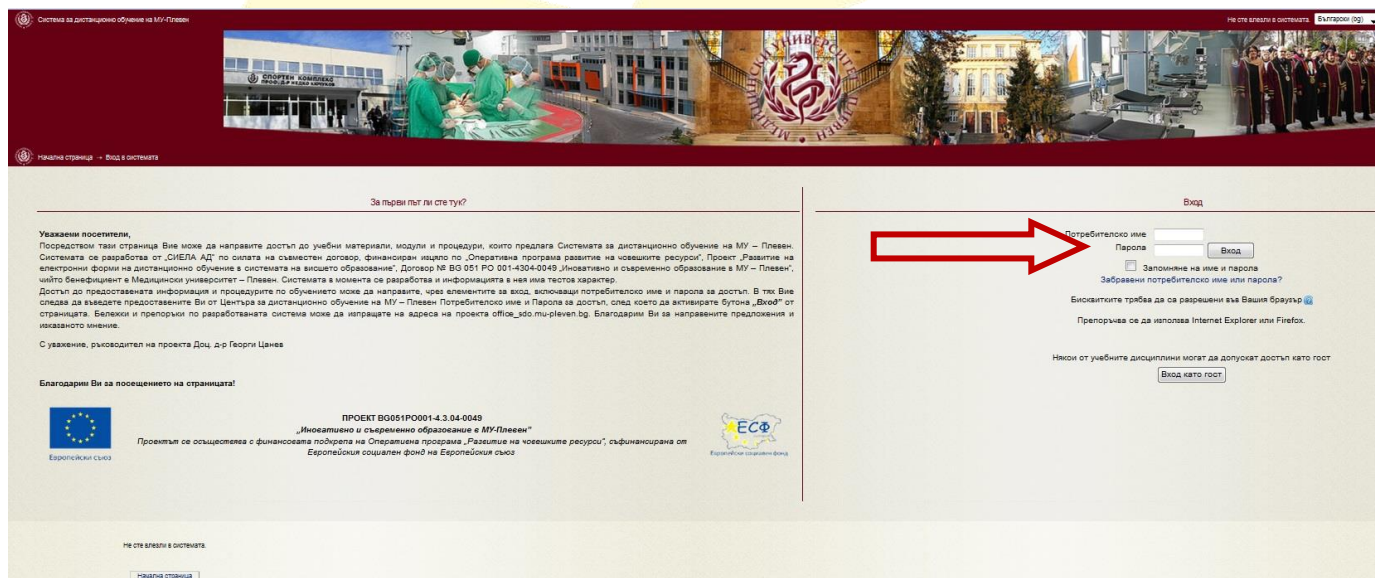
Система за дистанционно обучение на МУ-Плевен

Не сте влезли в системата. Български (bg)

СПОРТЕН КОМПЛЕКС

Начална страница → Вход в системата

За първи път ли сте тук?

**Уважаеми посетители,**
Посредством тази страница Вие може да направите достъп до учебни материали, модули и процедури, които предлага Системата за дистанционно обучение на МУ – Плевен. Системата се разработва от „СИЕЛА АД" по силата на съвместен договор, финансиран изцяло по „Оперативна програма развитие на човешките ресурси", Проект „Развитие на електронни форми на дистанционно обучение в системата на висшето образование", Договор № BG 051 PO 001-4304-0049 „Иновативно и съвременно образование в МУ – Плевен", чийто бенефициент е Медицински университет – Плевен. Системата в момента се разработва и информацията в нея има тестов характер.
Достъп до предоставената информация и процедурите по обучението може да направите, чрез елементите за вход, включващи потребителско име и парола за достъп. В тях Вие следва да въведете предоставените Ви от Центъра за дистанционно обучение на МУ – Плевен Потребителско име и Парола за достъп, след което да активирате бутона „Вход" от страницата. Бележки и препоръки по разработваната система може да изпращате на адреса на проекта office_sdo.mu-pleven.bg. Благодарим Ви за направените предложения и изказаното мнение.

С уважение, ръководител на проекта Доц. д-р Георги Цанев

**Благодарим Ви за посещението на страницата!**

Европейски съюз

ПРОЕКТ BG051PO001-4.3.04-0049
„Иновативно и съвременно образование в МУ-Плевен"
Проектът се осъществява с финансовата подкрепа на Оперативна програма „Развитие на човешките ресурси", съфинансирана от Европейския социален фонд на Европейския съюз

ЕСФ
Европейски социален фонд

Вход

Потребителско име
Парола
Вход
Запомняне на име и парола
Забравени потребителско име или парола?

Бисквитките трябва да са разрешени във Вашия браузър

Препоръчва се да използва Internet Explorer или Firefox.

Някои от учебните дисциплини могат да допускат достъп като гост
Вход като гост

Не сте влезли в системата.

Начална страница